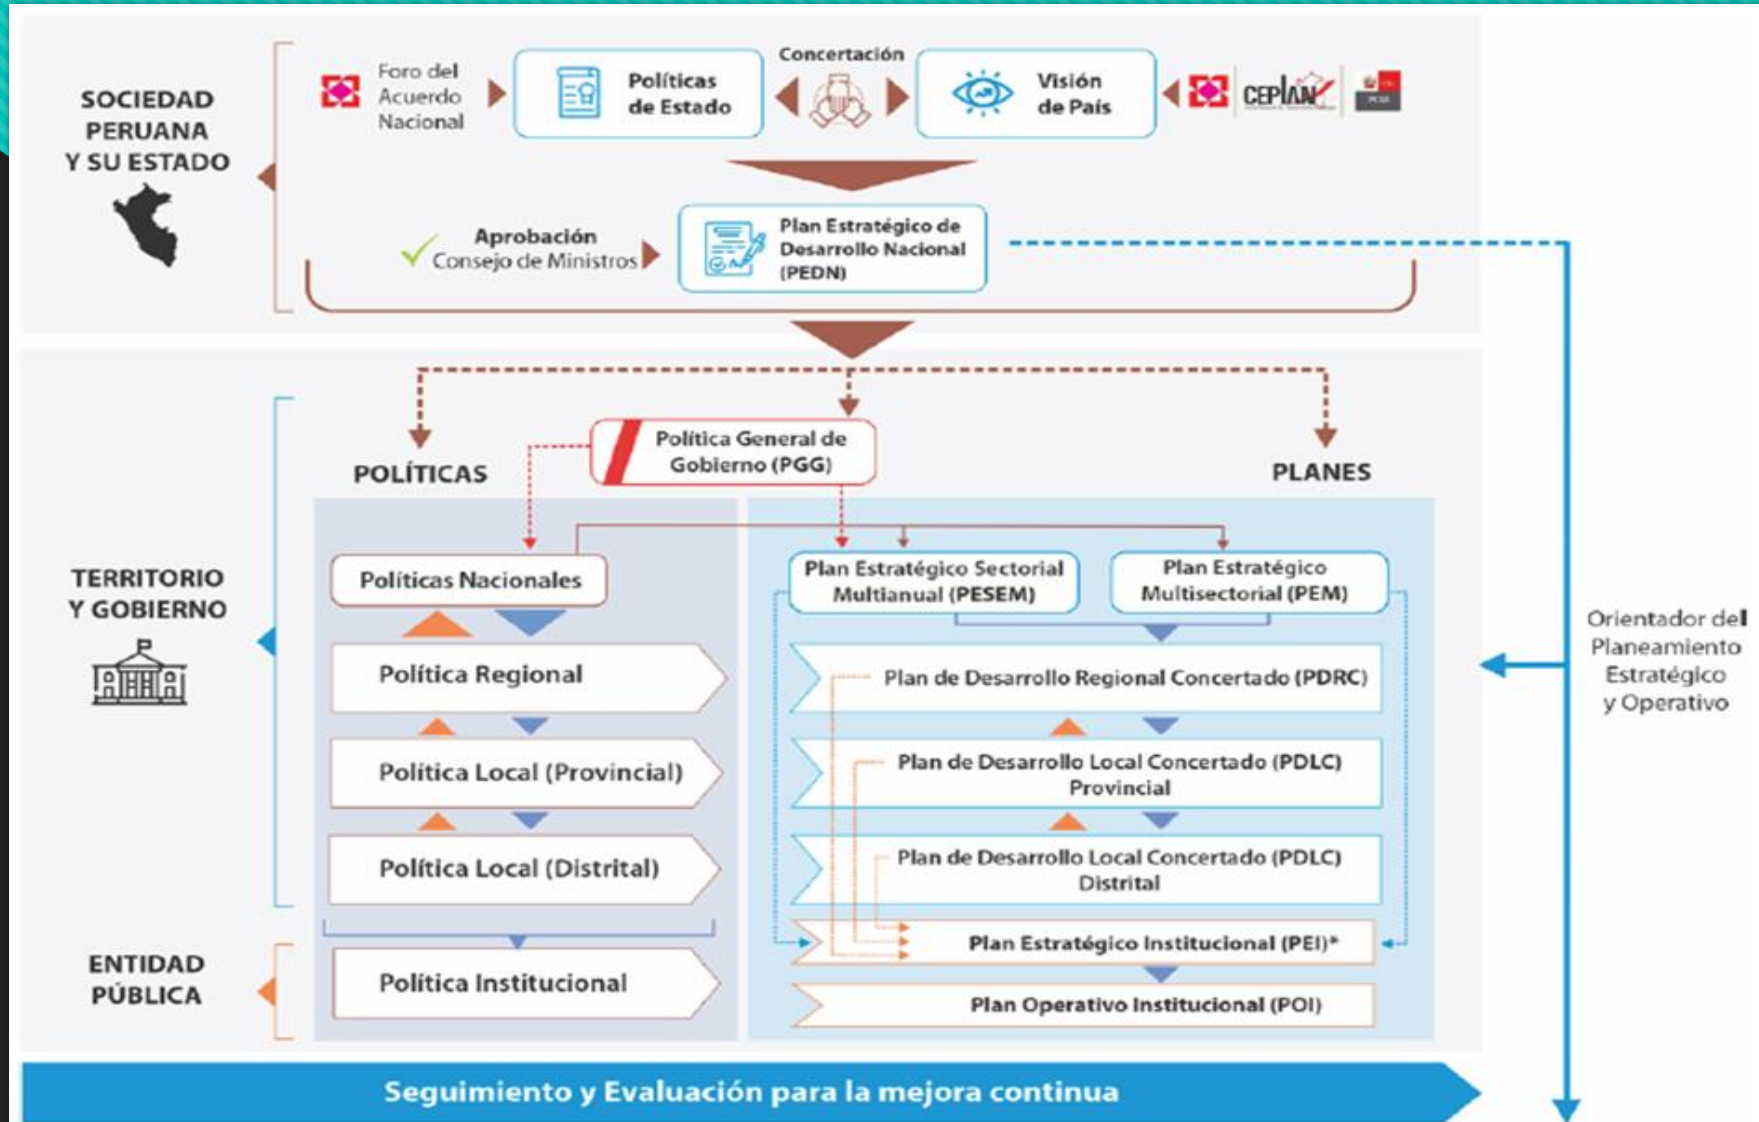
SOCIEDAD PERUANA Y SU ESTADO

Foro del Acuerdo Nacional

Políticas de Estado

Concertación

Visión de País

CEPLAN

Aprobación Consejo de Ministros

Plan Estratégico de Desarrollo Nacional (PEDN)

TERRITORIO Y GOBIERNO

POLÍTICAS

Política General de Gobierno (PGG)

PLANES

Políticas Nacionales

Política Regional

Política Local (Provincial)

Política Local (Distrital)

Plan Estratégico Sectorial Multianual (PESEM)

Plan Estratégico Multisectorial (PEM)

Plan de Desarrollo Regional Concertado (PDRC)

Plan de Desarrollo Local Concertado (PDLC) Provincial

Plan de Desarrollo Local Concertado (PDLC) Distrital

ENTIDAD PÚBLICA

Política Institucional

Plan Estratégico Institucional (PEI)*

Plan Operativo Institucional (POI)

Orientador del Planeamiento Estratégico y Operativo

Seguimiento y Evaluación para la mejora continua